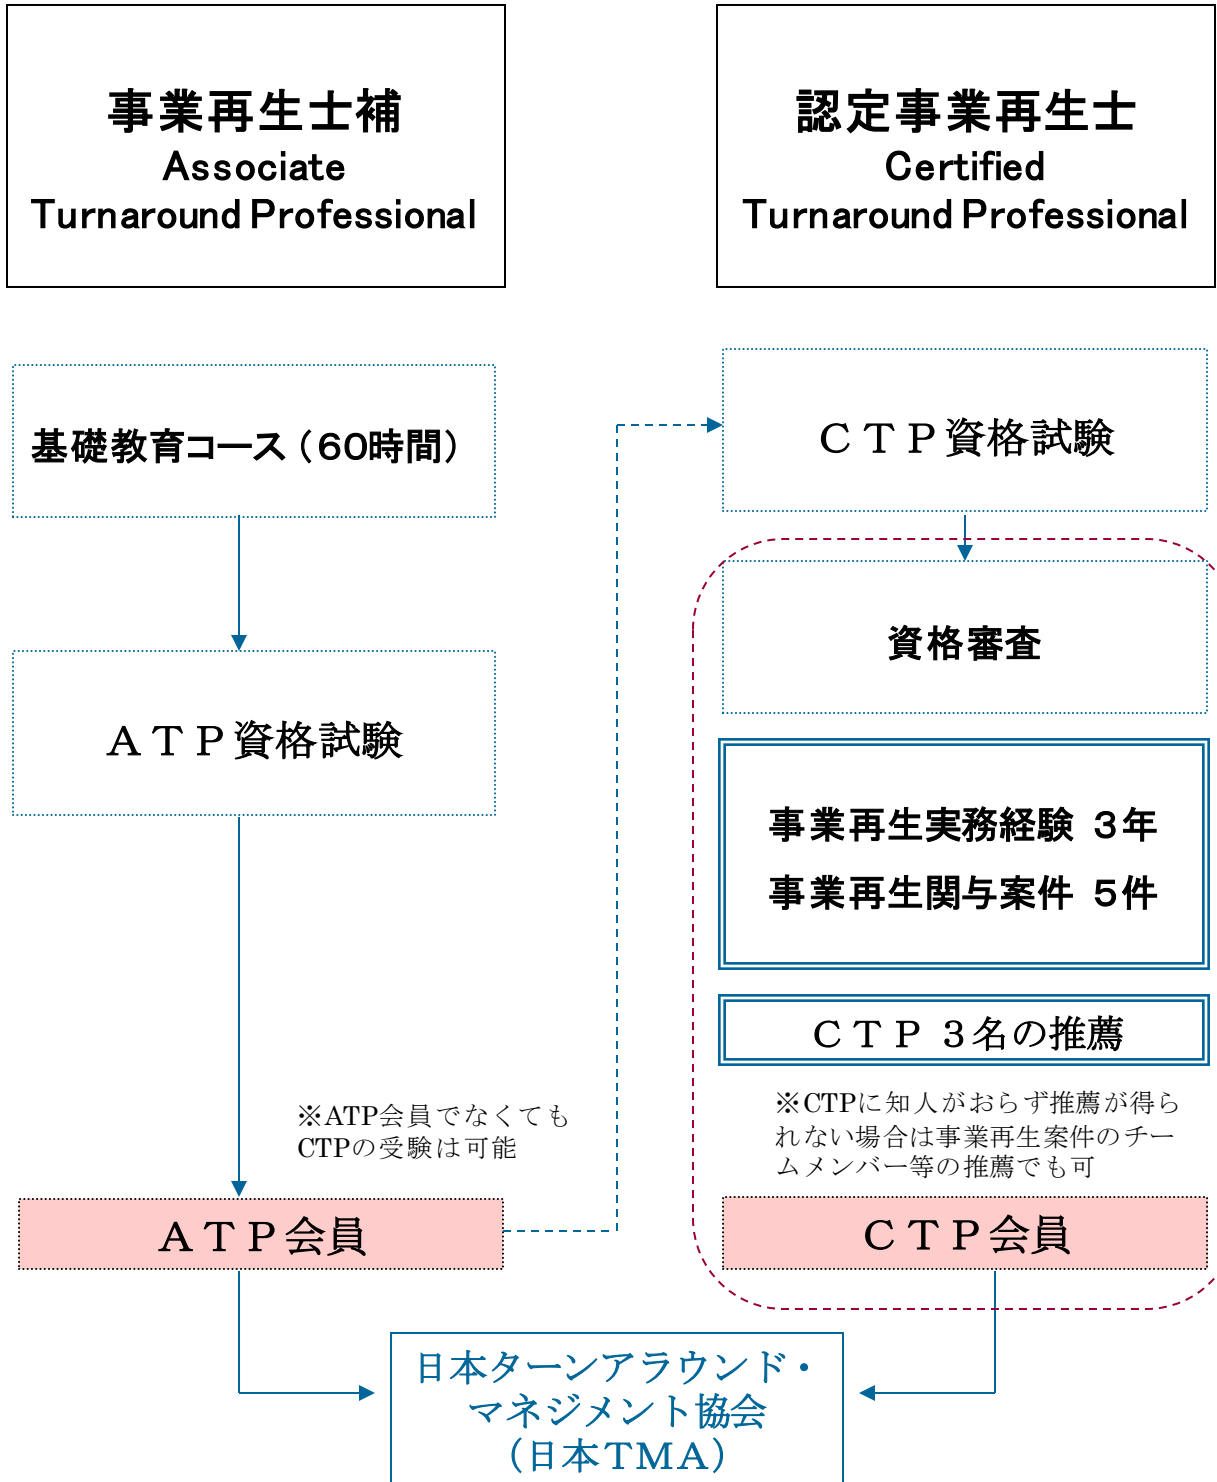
事業再生士補
Associate
Turnaround Professional

認定事業再生士
Certified
Turnaround Professional

基礎教育コース（60時間）

ＡＴＰ資格試験

ＣＴＰ資格試験

資格審査

事業再生実務経験 ３年
事業再生関与案件 ５件

ＣＴＰ ３名の推薦

※ATP会員でなくても CTPの受験は可能

※CTPに知人がおらず推薦が得られない場合は事業再生案件のチームメンバー等の推薦でも可

ＡＴＰ会員

ＣＴＰ会員

日本ターンアラウンド・マネジメント協会
（日本ＴＭＡ）